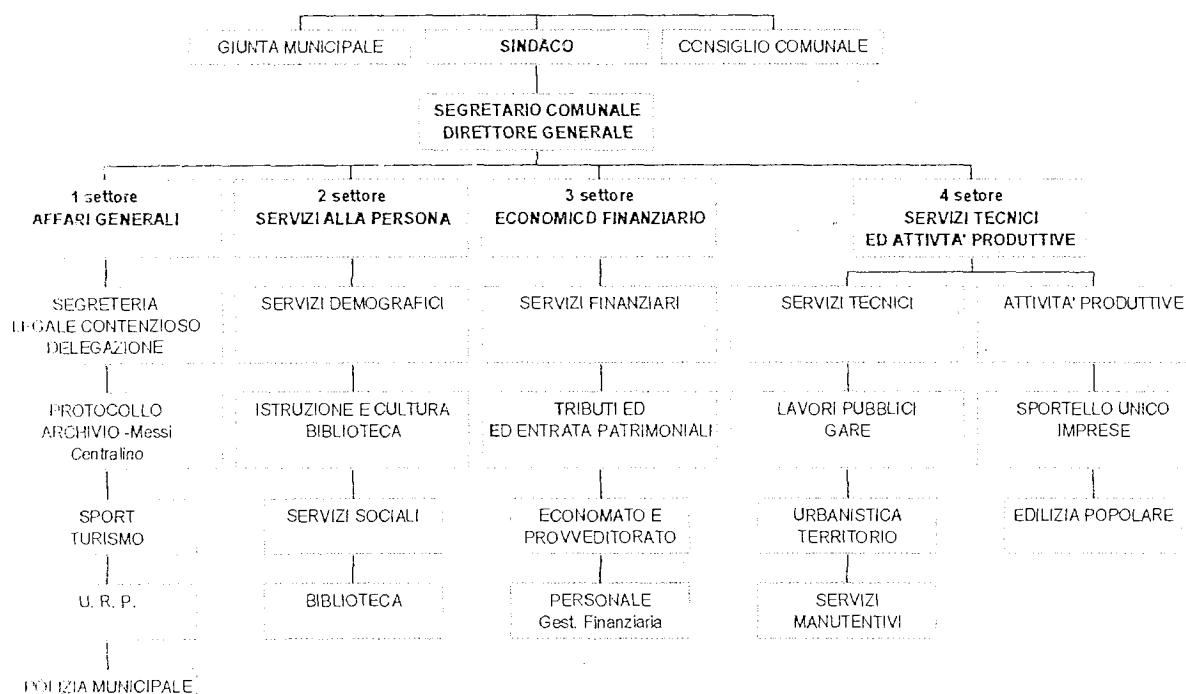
GIUNTA MUNICIPALE

SINDACO

CONSIGLIO COMUNALE

SEGRETARIO COMUNALE
DIRETTORE GENERALE

1 settore
AFFARI GENERALI

SEGRETERIA
LEGALE CONTENZIOSO
DELEGAZIONE

PROTOCOLLO
ARCHIVIO -Messi
Centralino

SPORT
TURISMO

U. R. P.

POLIZIA MUNICIPALE

2 settore
SERVIZI ALLA PERSONA

SERVIZI DEMOGRAFICI

ISTRUZIONE E CULTURA
BIBLIOTECA

SERVIZI SOCIALI

BIBLIOTECA

3 settore
ECONOMICO FINANZIARIO

SERVIZI FINANZIARI

TRIBUTI ED
ED ENTRATA PATRIMONIALI

ECONOMATO E
PROVVEDITORATO

PERSONALE
Gest. Finanziaria

4 setore
SERVIZI TECNICI
ED ATTIVTA' PRODUTTIVE

SERVIZI TECNICI

LAVORI PUBBLICI
GARE

URBANISTICA
TERRITORIO

SERVIZI
MANUTENTIVI

ATTIVITA' PRODUTTIVE

SPORTELLO UNICO
IMPRESE

EDILIZIA POPOLARE